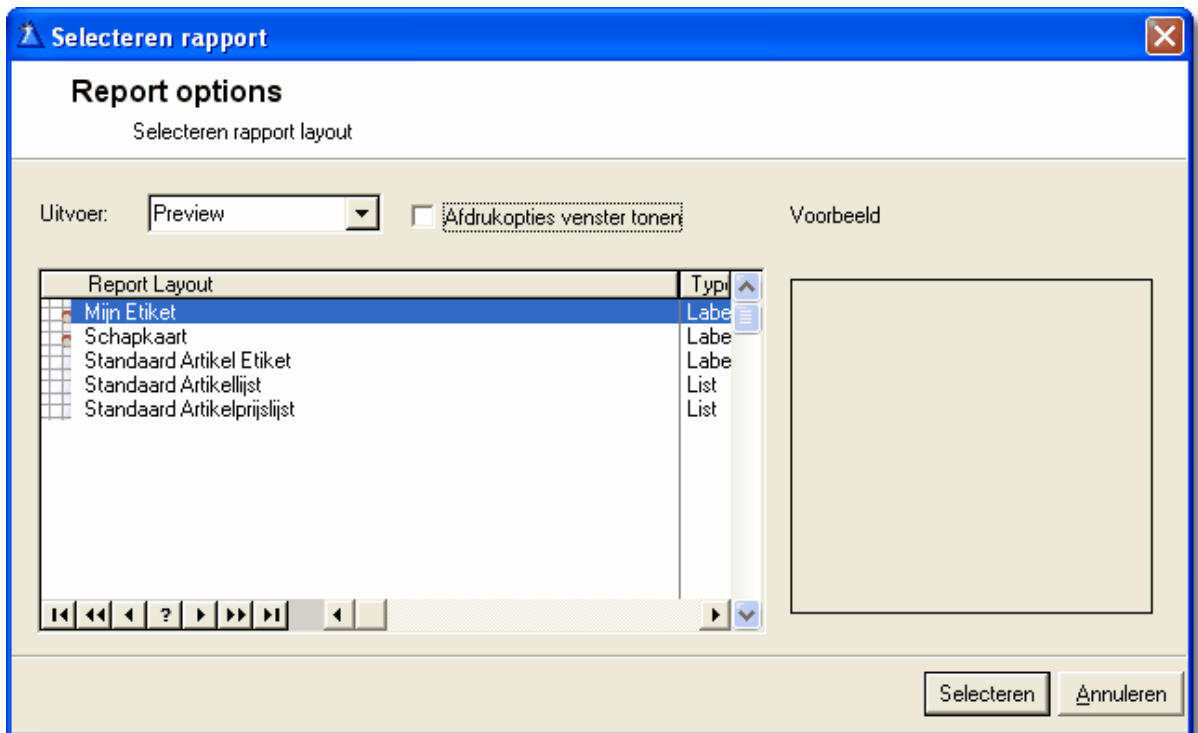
Selecteren rapport

Report options

Selecteren rapport layout

Uitvoer: Preview

Afdrukopties venster tonen

Voorbeeld

| Report Layout | Typ |
|---|---|
| Mijn Etiket | Labe |
| Schapkaart | Labe |
| Standaard Artikel Etiket | Labe |
| Standaard Artikellijst | List |
| Standaard Artikelprijslijst | List |

?

Selecteren

Annuleren